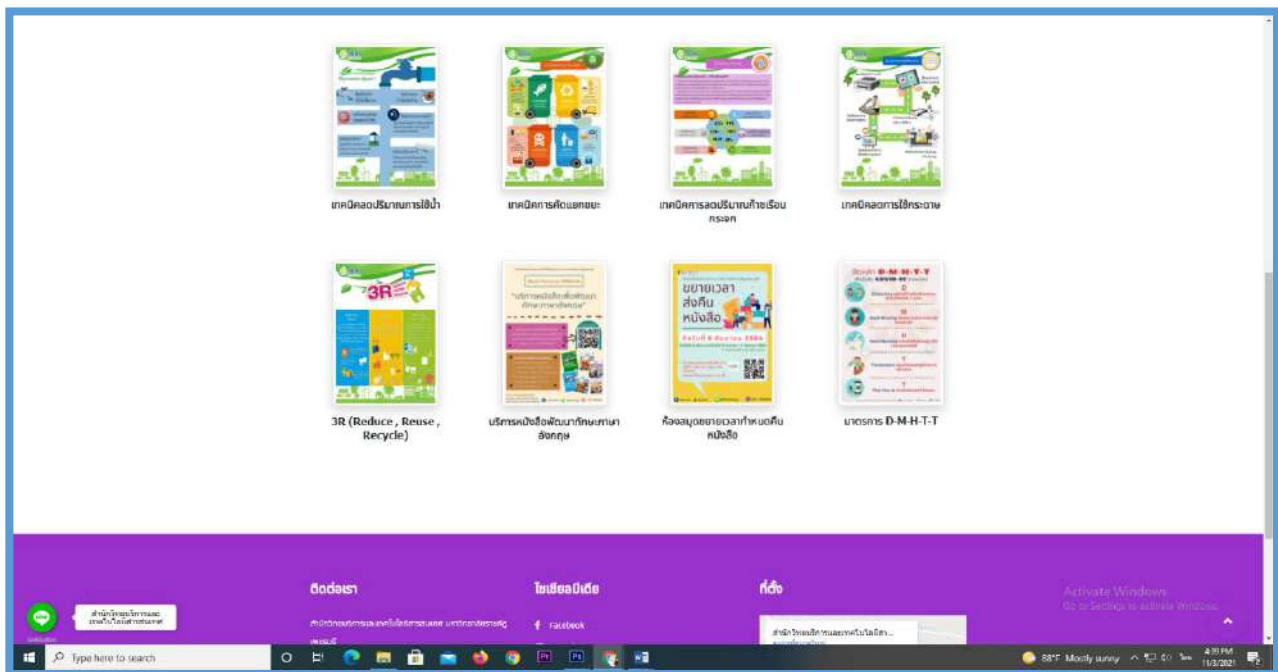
เทคนิคลดปริมาณการใช้น้ำ

เทคนิคการคัดแยกขยะ

เทคนิคการลดปริมาณก๊าซเรือนกระจก

เทคนิคลดการใช้กระดาษ

3R

3R (Reduce , Reuse , Recycle)

ขยายเวลา ส่งคืน หนังสือ

บริการหนังสือพัฒนาทักษะภาษาอังกฤษ

ห้องสมุดขยายเวลากำหนดคืนหนังสือ

D-M-H-T-T

มาตรการ D-M-H-T-T

ติดต่อเรา

สำนักวิทยบริการและเทคโนโลยีสารสนเทศ มหาวิทยาลัยราชภัฏเพชรบุรี

โซเชียลมีเดีย

Facebook

ที่ตั้ง

สำนักวิทยบริการและเทคโนโลยีสา...

สำนักวิทยบริการและเทคโนโลยีสารสนเทศ

Activate Windows
Go to Settings to activate Windows.

Type here to search

88°F Mostly sunny

4:39 PM
11/3/2021